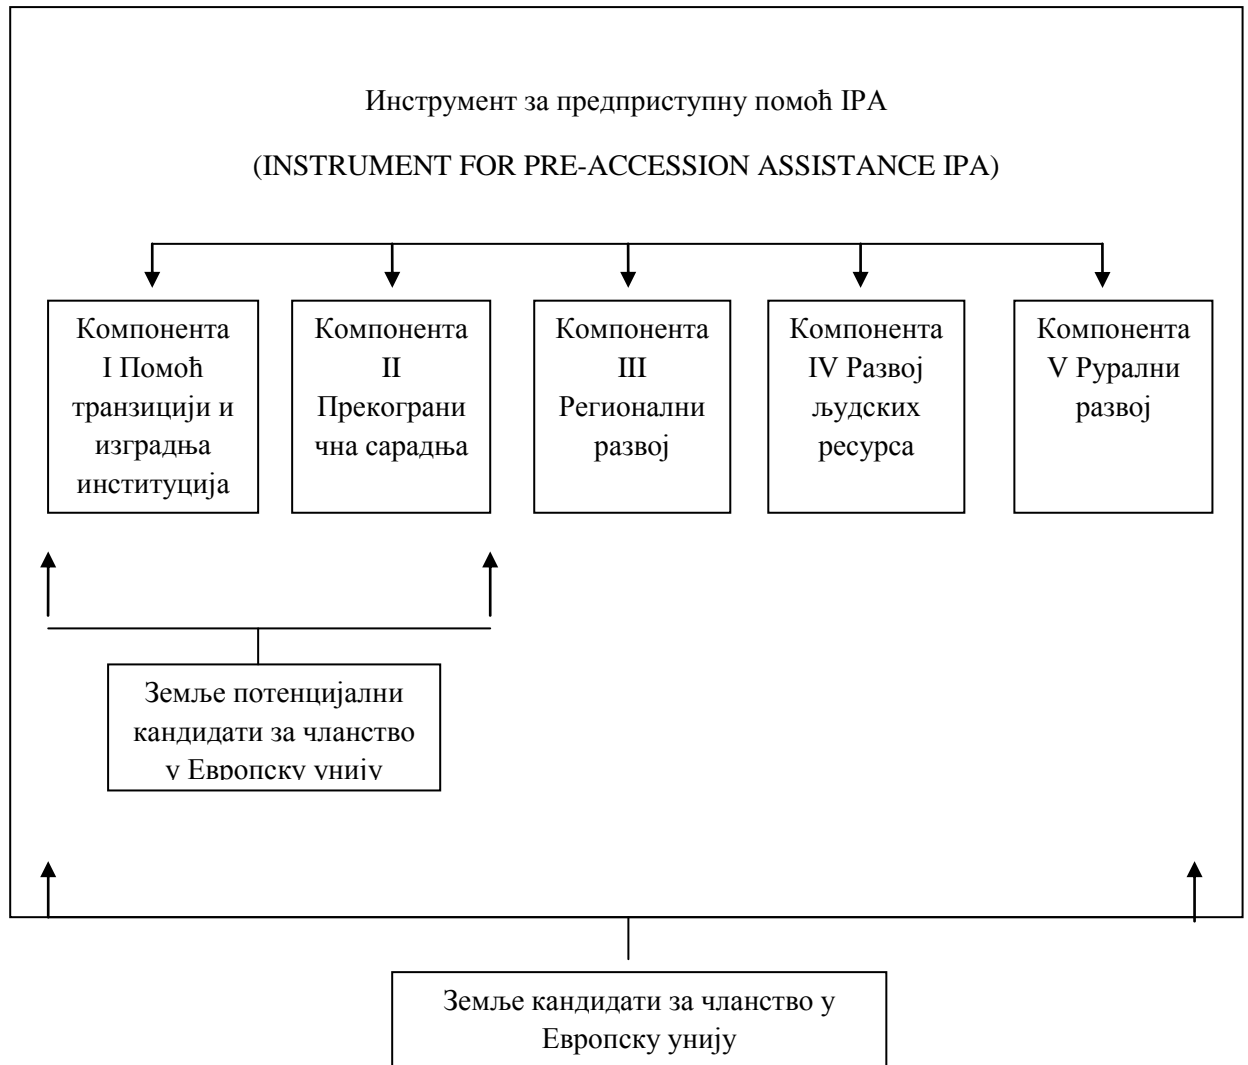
Инструмент за предприступну помоћ IPA

(INSTRUMENT FOR PRE-ACCESSION ASSISTANCE IPA)

Компонента I Помоћ транзицији и изградња институција

Компонента II Прекогранична сарадња

Компонента III Регионални развој

Компонента IV Развој људских ресурса

Компонента V Рурални развој

Земље потенцијални кандидати за чланство у Европску унију

Земље кандидати за чланство у Европску унију